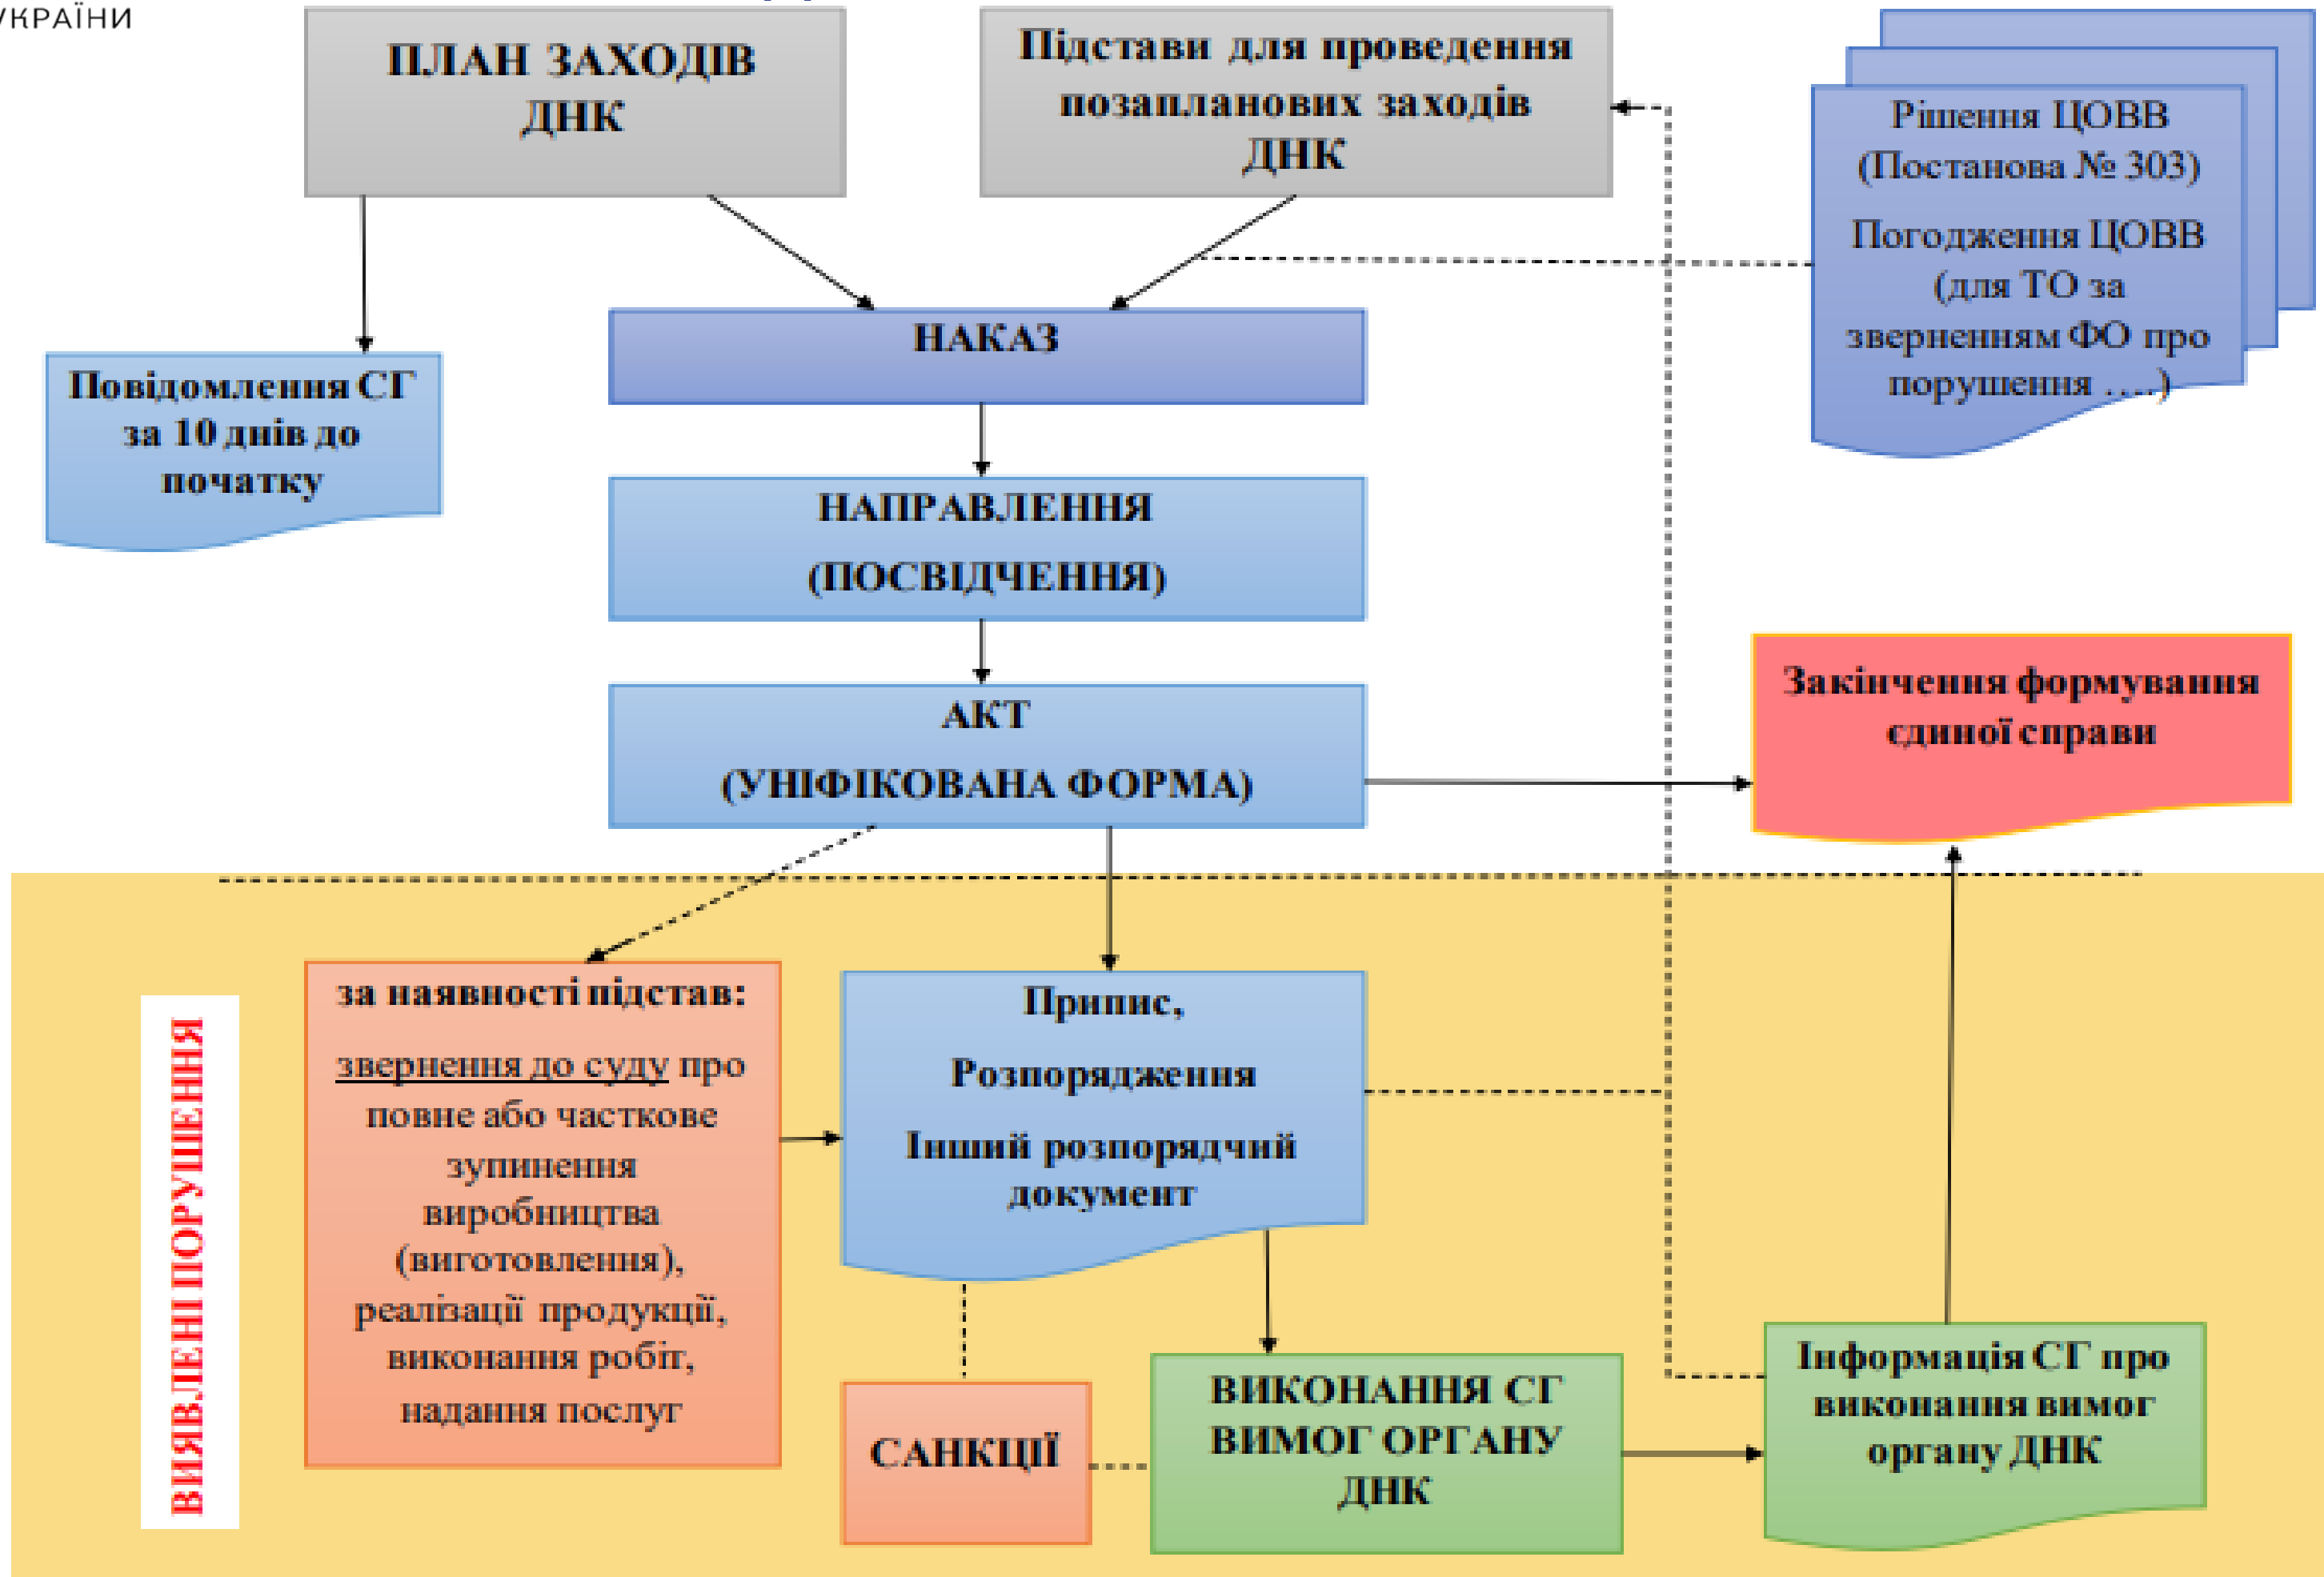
УКРАЇНИ

ПЛАН ЗАХОДІВ ДНК

Підстави для проведення позапланових заходів ДНК

Рішення ЦОВВ (Постанова № 303)

Погодження ЦОВВ (для ТО за зверненням ФО про порушення ….)

Повідомлення СГ за 10 днів до початку

НАКАЗ

НАПРАВЛЕННЯ (ПОСВІДЧЕННЯ)

АКТ (УНІФІКОВАНА ФОРМА)

Закінчення формування єдиної справи

ВИЯВЛЕНІ ПОРУШЕННЯ

за наявності підстав:

звернення до суду про повне або часткове зупинення виробництва (виготовлення), реалізації продукції, виконання робіт, надання послуг

Припис,

Розпорядження

Інший розпорядчий документ

САНКЦІЇ

ВИКОНАННЯ СГ ВИМОГ ОРГАНУ ДНК

Інформація СГ про виконання вимог органу ДНК